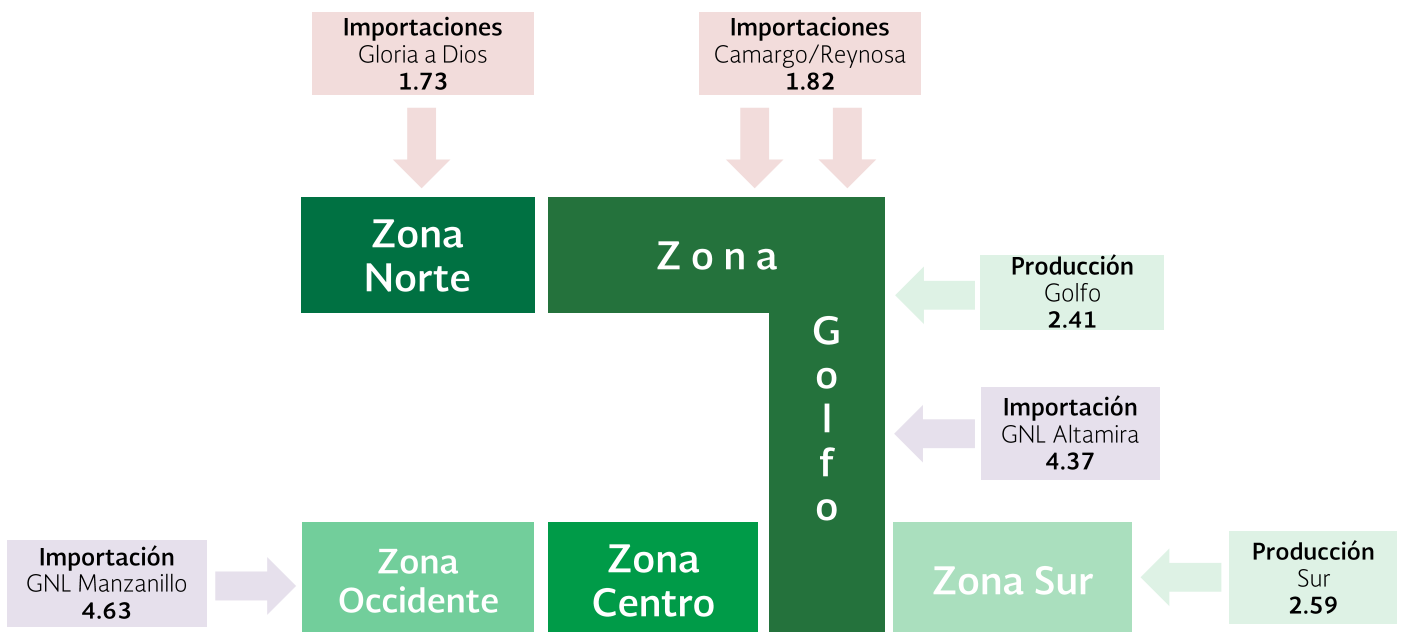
Importaciones
Gloria a Dios
1.73

Importaciones
Camargo/Reynosa
1.82

Zona
Norte

Zona
Golfo

Producción
Golfo
2.41

Importación
GNL Altamira
4.37

Importación
GNL Manzanillo
4.63

Zona
Occidente

Zona
Centro

Zona Sur

Producción
Sur
2.59